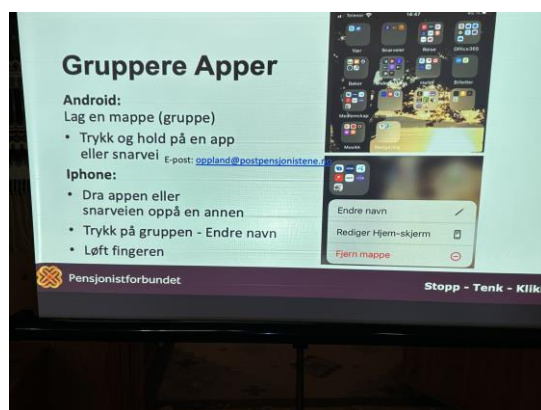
Gruppere Apper

Android:
Lag en mappe (gruppe)
• Trykk og hold på en app eller snarvei

E-post: oppland@postpensjonistene.no

Iphone:
• Dra appen eller snarveien oppå en annen
• Trykk på gruppen - Endre navn
• Løft fingeren

Vær
Snarveier
Reise
Office365
Søker
Helse
Bilder
Bilietter
Medlemskap
Musikk

Endre navn
Rediger Hjem-skjerm
Fjern mappe

Pensjonistforbundet

Stopp - Tenk - Klik